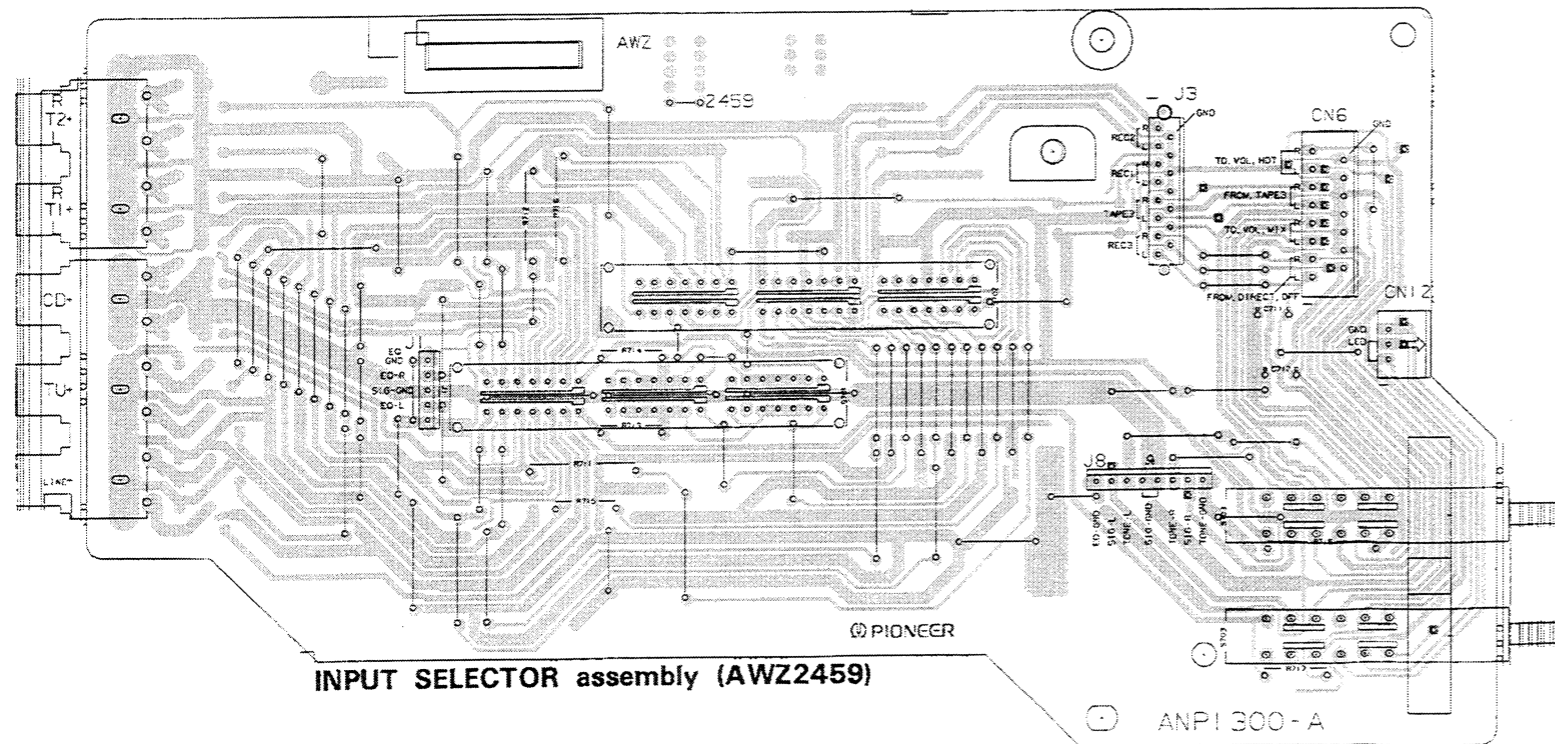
AWZ
2459
J3
GND
REC2
REC1
TAPE2
REC3
CN6
GND
TO, VOL, HOT
FROM, TAPE3
TO, VOL, MIX
FROM, DIRECT, OFF
CN12
GND
LED
R
T2+
R
T1+
CD+
TU+
LINE
J
EQ GND
EQ-R
SIG-GND
EQ-L
R714
R713
R711
R715
J8
EQ GND
SIG-L
TONE-L
SIG-GND
TONE-R
SIG-R
TONE GND
R717
PIONEER
INPUT SELECTOR assembly (AWZ2459)
ANP1300-A